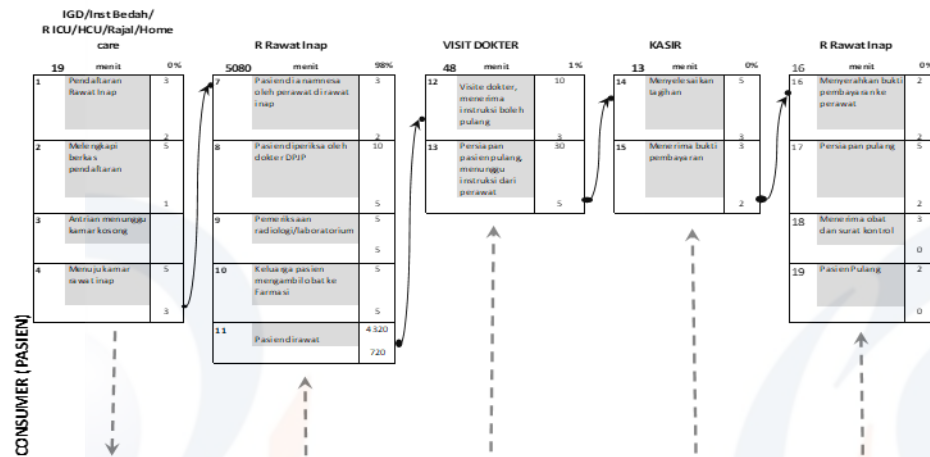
IGD/Inst Bedah/ R ICU/HCU/Rajal/Home care

19 menit 0%

| | | |
|---|---|---|
| 1 | Pendaftaran Rawat Inap | 3 / 2 |
| 2 | Melengkapi berkas pendaftaran | 5 / 1 |
| 3 | Antrian menunggu kamar kosong | |
| 4 | Menuju kamar rawat inap | 5 / 3 |

R Rawat Inap

5080 menit 98%

| | | |
|---|---|---|
| 7 | Pasien dianamnesa oleh perawat di rawat inap | 3 / 2 |
| 8 | Pasien diperiksa oleh dokter DPJP | 10 / 5 |
| 9 | Pemeriksaan radiologi/laboratorium | 5 / 5 |
| 10 | Keluarga pasien mengambil obat ke Farmasi | 5 / 5 |
| 11 | Pasien dirawat | 4320 / 720 |

VISIT DOKTER

48 menit 1%

| | | |
|---|---|---|
| 12 | Visite dokter, menerima instruksi boleh pulang | 10 / 3 |
| 13 | Persiapan pasien pulang, menunggu instruksi dari perawat | 30 / 5 |

KASIR

13 menit 0%

| | | |
|---|---|---|
| 14 | Menyelesaikan tagihan | 5 / 3 |
| 15 | Menerima bukti pembayaran | 3 / 2 |

R Rawat Inap

16 menit 0%

| | | |
|---|---|---|
| 16 | Menyerahkan bukti pembayaran ke perawat | 2 / 2 |
| 17 | Persiapan pulang | 5 / 2 |
| 18 | Menerima obat dan surat kontrol | 3 / 0 |
| 19 | Pasien Pulang | 2 / 0 |

CONSUMER (PASIEN)